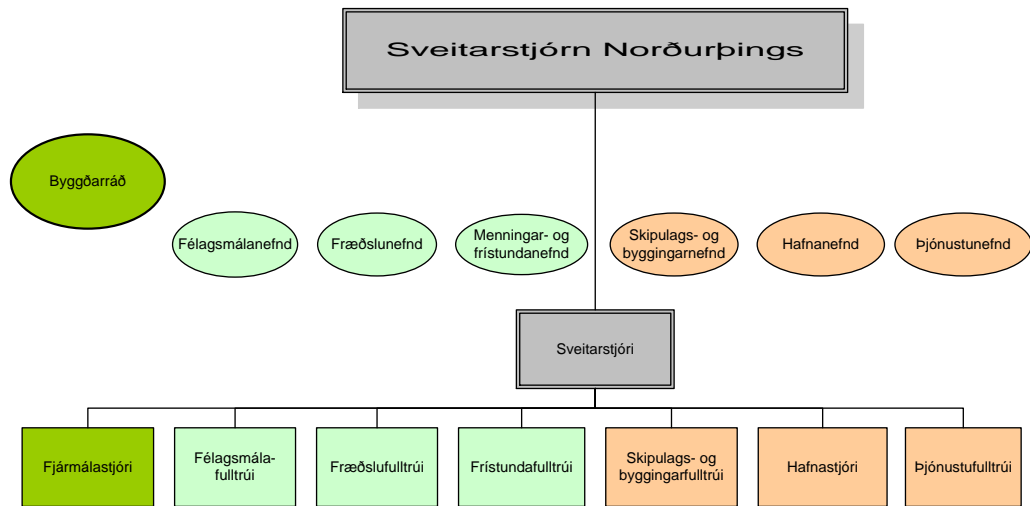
Sveitarstjórn Norðurþings

Byggðarráð

Félagsmálanefnd

Fræðslunefnd

Menningar- og frístundanefnd

Skipulags- og byggingarnefnd

Hafnanefnd

Þjónustunefnd

Sveitarstjóri

Fjármálastjóri

Félagsmála-fulltrúi

Fræðslufulltrúi

Frístundafulltrúi

Skipulags- og byggingarfulltrúi

Hafnastjóri

Þjónustufulltrúi